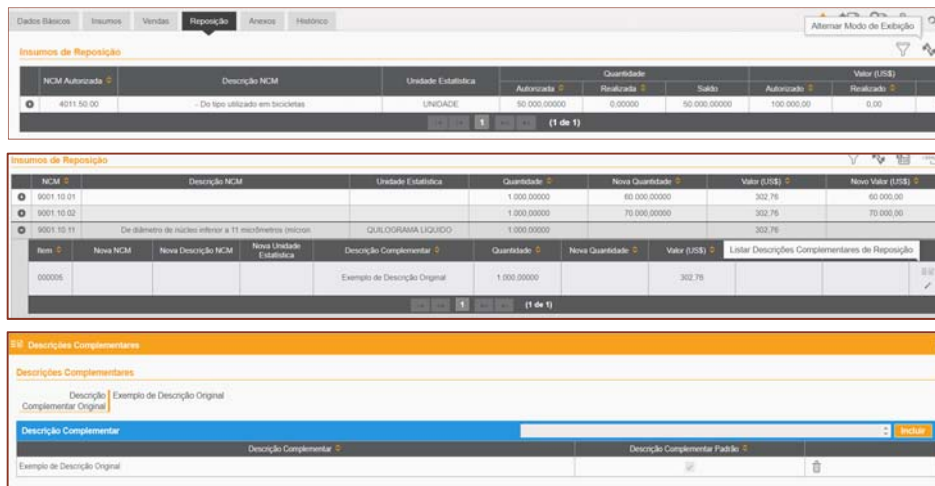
Dados Básicos | Insumos | Vendas | Reposição | Anexos | Histórico

Alternar Modo de Exibição

Insumos de Reposição

| NCM Autorizada | Descrição NCM | Unidade Estatística | Quantidade Autorizada | Quantidade Realizada | Quantidade Saldo | Valor (US$) Autorizado | Valor (US$) Realizado |
|---|---|---|---|---|---|---|---|
| 4011.50.00 | - Do tipo utilizado em bicicletas | UNIDADE | 50.000,00000 | 0,00000 | 50.000,00000 | 100.000,00 | 0,00 |

1 (1 de 1)

Insumos de Reposição

| NCM | Descrição NCM | Unidade Estatística | Quantidade | Nova Quantidade | Valor (US$) | Novo Valor (US$) |
|---|---|---|---|---|---|---|
| 9001.10.01 | | | 1.000,00000 | 60.000,00000 | 302,76 | 60.000,00 |
| 9001.10.02 | | | 1.000,00000 | 70.000,00000 | 302,76 | 70.000,00 |
| 9001.10.11 | De diâmetro de núcleo inferior a 11 micrômetros (micron | QUILOGRAMA LIQUIDO | 1.000,00000 | | 302,76 | |

| Item | Nova NCM | Nova Descrição NCM | Nova Unidade Estatística | Descrição Complementar | Quantidade | Nova Quantidade | Valor (US$) |
|---|---|---|---|---|---|---|---|
| 000005 | | | | Exemplo de Descrição Original | 1.000,00000 | | 302,76 |

Listar Descrições Complementares de Reposição

1 (1 de 1)

Descrições Complementares

Descrições Complementares

Descrição Complementar Original: Exemplo de Descrição Original

Descrição Complementar

Incluir

| Descrição Complementar | Descrição Complementar Padrão | |
|---|---|---|
| Exemplo de Descrição Original | | |